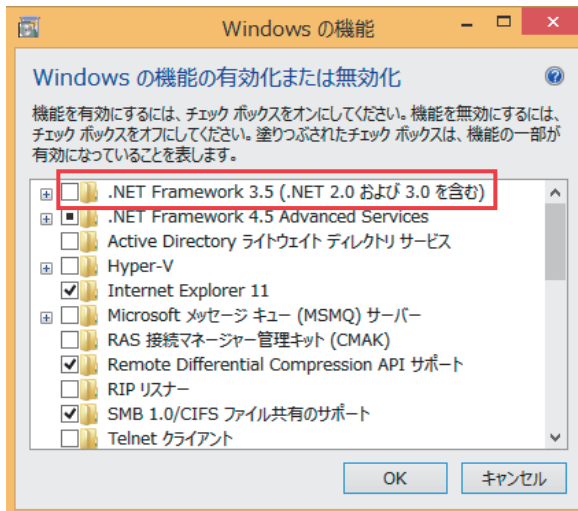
Windows の機能

Windows の機能の有効化または無効化

機能を有効にするには、チェック ボックスをオンにしてください。機能を無効にするには、チェック ボックスをオフにしてください。塗りつぶされたチェック ボックスは、機能の一部が有効になっていることを表します。

.NET Framework 3.5 (.NET 2.0 および 3.0 を含む)
.NET Framework 4.5 Advanced Services
Active Directory ライトウェイト ディレクトリ サービス
Hyper-V
Internet Explorer 11
Microsoft メッセージ キュー (MSMQ) サーバー
RAS 接続マネージャー管理キット (CMAK)
Remote Differential Compression API サポート
RIP リスナー
SMB 1.0/CIFS ファイル共有のサポート
Telnet クライアント

OK
キャンセル